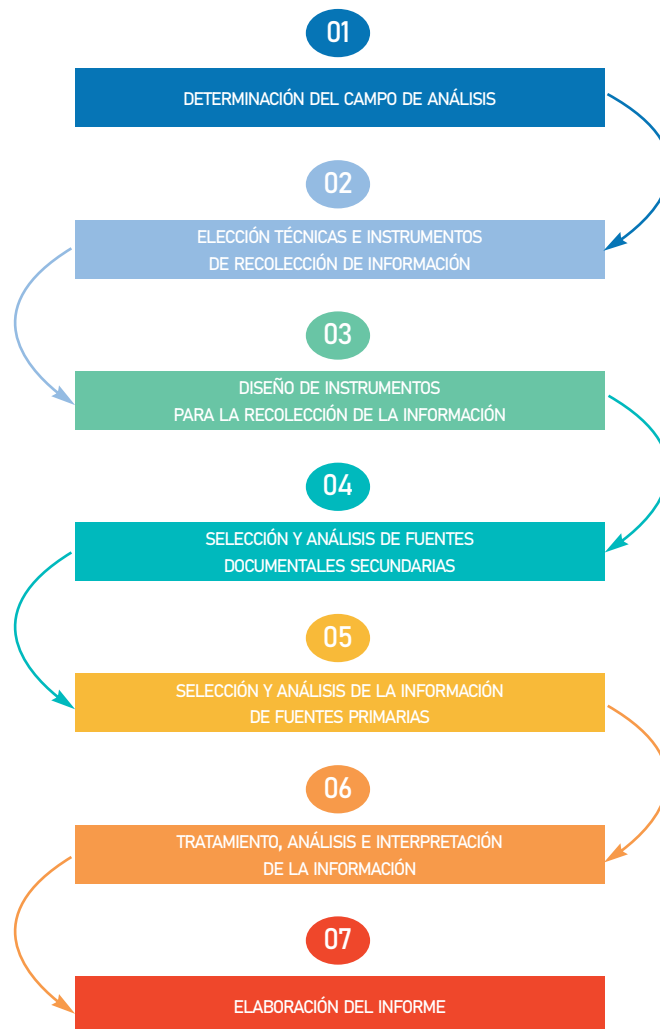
01

DETERMINACIÓN DEL CAMPO DE ANÁLISIS

02

ELECCIÓN TÉCNICAS E INSTRUMENTOS DE RECOLECCIÓN DE INFORMACIÓN

03

DISEÑO DE INSTRUMENTOS PARA LA RECOLECCIÓN DE LA INFORMACIÓN

04

SELECCIÓN Y ANÁLISIS DE FUENTES DOCUMENTALES SECUNDARIAS

05

SELECCIÓN Y ANÁLISIS DE LA INFORMACIÓN DE FUENTES PRIMARIAS

06

TRATAMIENTO, ANÁLISIS E INTERPRETACIÓN DE LA INFORMACIÓN

07

ELABORACIÓN DEL INFORME